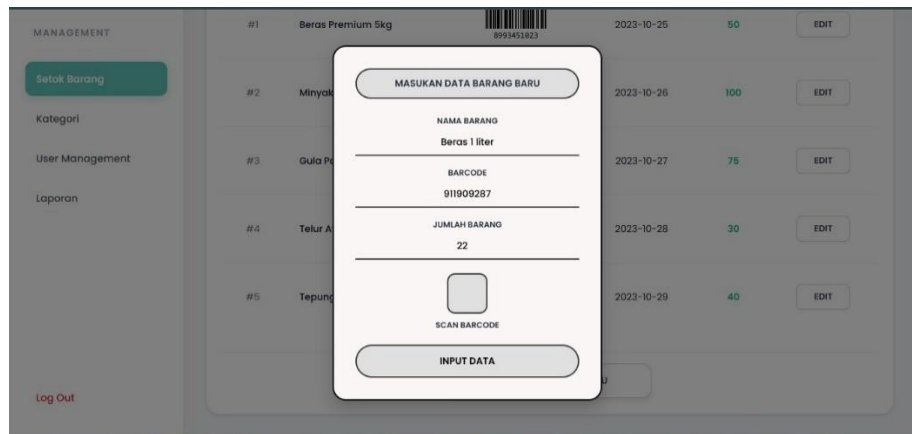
MANAGEMENT

Setok Barang

Kategori

User Management

Laporan

Log Out

| | | | | | |
|---|---|---|---|---|---|
| #1 | Beras Premium 5kg | 8993451823 | 2023-10-25 | 50 | EDIT |
| #2 | Minyak | | 2023-10-26 | 100 | EDIT |
| #3 | Gula P | | 2023-10-27 | 75 | EDIT |
| #4 | Telur A | | 2023-10-28 | 30 | EDIT |
| #5 | Tepung | | 2023-10-29 | 40 | EDIT |

MASUKAN DATA BARANG BARU

NAMA BARANG

Beras 1 liter

BARCODE

911909287

JUMLAH BARANG

22

SCAN BARCODE

INPUT DATA

U